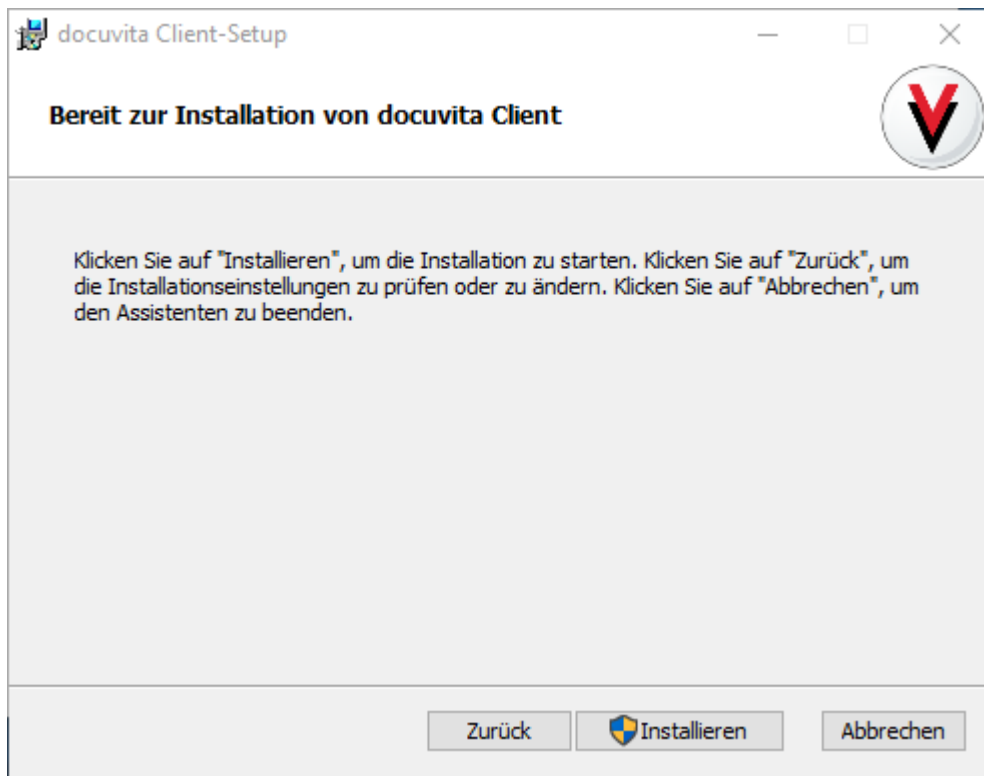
docuvita Client-Setup

Bereit zur Installation von docuvita Client

Klicken Sie auf "Installieren", um die Installation zu starten. Klicken Sie auf "Zurück", um die Installationseinstellungen zu prüfen oder zu ändern. Klicken Sie auf "Abbrechen", um den Assistenten zu beenden.

Zurück Installieren Abbrechen